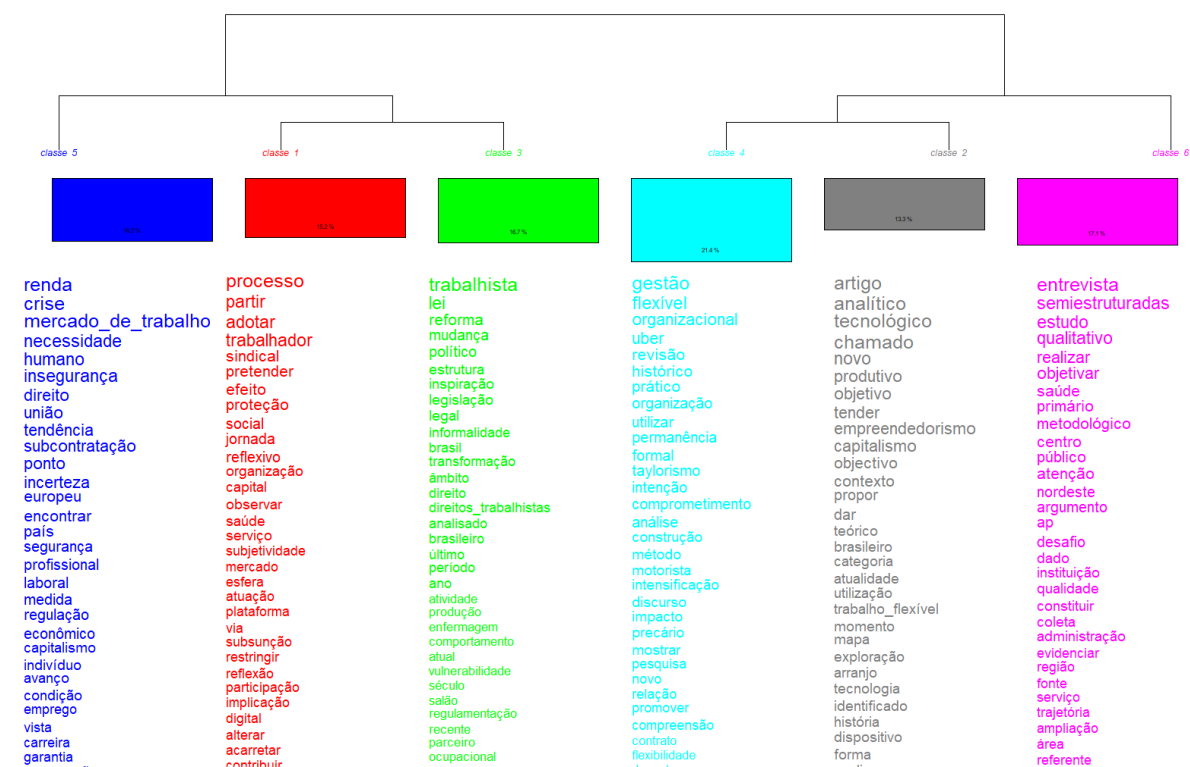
classe 5
classe 1
classe 3
classe 4
classe 2
classe 6

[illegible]
18,3 %
18,7 %
21,4 %
13,3 %
17,1 %

renda
crise
mercado_de_trabalho
necessidade
humano
insegurança
direito
união
tendência
subcontratação
ponto
incerteza
europeu
encontrar
país
segurança
profissional
laboral
medida
regulação
econômico
capitalismo
indivíduo
avanço
condição
emprego
vista
carreira
garantia
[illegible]

processo
partir
adotar
trabalhador
sindical
pretender
efeito
proteção
social
jornada
reflexivo
organização
capital
observar
saúde
serviço
subjetividade
mercado
esfera
atuação
plataforma
via
subsunção
restringir
reflexão
participação
implicação
digital
alterar
acarretar
contribuir

trabalhista
lei
reforma
mudança
político
estrutura
inspiração
legislação
legal
informalidade
brasil
transformação
âmbito
direito
direitos_trabalhistas
analisado
brasileiro
último
período
ano
atividade
produção
enfermagem
comportamento
atual
vulnerabilidade
século
salão
regulamentação
recente
parceiro
ocupacional

gestão
flexível
organizacional
uber
revisão
histórico
prático
organização
utilizar
permanência
formal
taylorismo
intenção
comprometimento
análise
construção
método
motorista
intensificação
discurso
impacto
precário
mostrar
pesquisa
novo
relação
promover
compreensão
contrato
flexibilidade
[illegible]

artigo
analítico
tecnológico
chamado
novo
produtivo
objetivo
tender
empreendedorismo
capitalismo
objectivo
contexto
propor
dar
teórico
brasileiro
categoria
atualidade
utilização
trabalho_flexível
momento
mapa
exploração
arranjo
tecnologia
identificado
história
dispositivo
forma
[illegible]

entrevista
semiestruturadas
estudo
qualitativo
realizar
objetivar
saúde
primário
metodológico
centro
público
atenção
nordeste
argumento
ap
desafio
dado
instituição
qualidade
constituir
coleta
administração
evidenciar
região
fonte
serviço
trajetória
ampliação
área
referente